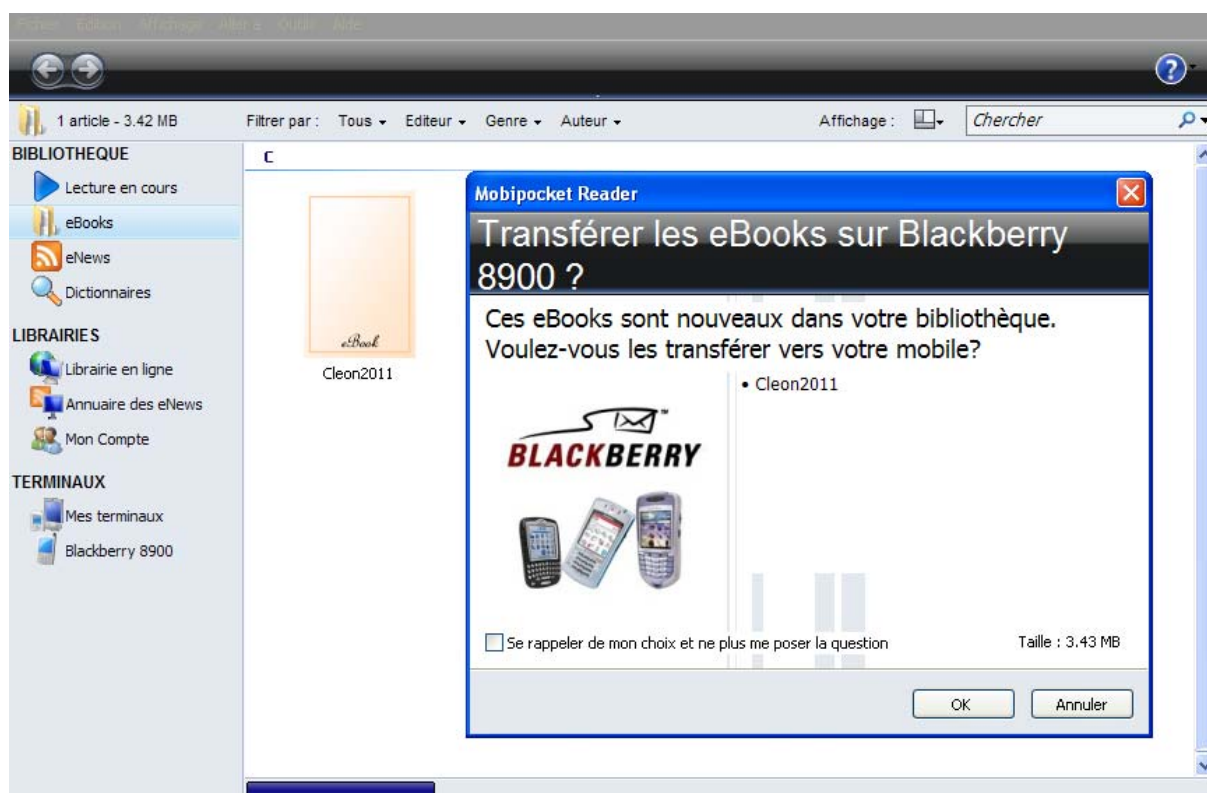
Fichier Edition Affichage Aller à Outils Aide

1 article - 3.42 MB

Filtrer par : Tous ▾ Editeur ▾ Genre ▾ Auteur ▾

Affichage :

Chercher

BIBLIOTHEQUE

Lecture en cours

eBooks

eNews

Dictionnaires

LIBRAIRIES

Librairie en ligne

Annuaire des eNews

Mon Compte

TERMINAUX

Mes terminaux

Blackberry 8900

C

eBook

Cleon2011

Mobipocket Reader

Transférer les eBooks sur Blackberry 8900 ?

Ces eBooks sont nouveaux dans votre bibliothèque. Voulez-vous les transférer vers votre mobile?

• Cleon2011

BLACKBERRY

Se rappeler de mon choix et ne plus me poser la question

Taille : 3.43 MB

OK

Annuler